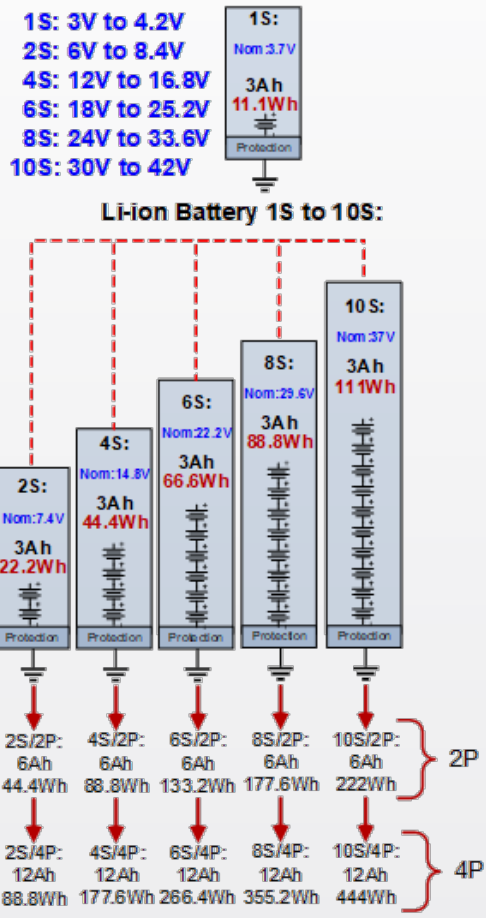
1S: 3V to 4.2V
2S: 6V to 8.4V
4S: 12V to 16.8V
6S: 18V to 25.2V
8S: 24V to 33.6V
10S: 30V to 42V

1S:
Nom:3.7V
3Ah
11.1Wh
Protection

Li-ion Battery 1S to 10S:

2S:
Nom:7.4V
3Ah
22.2Wh
Protection

4S:
Nom:14.8V
3Ah
44.4Wh
Protection

6S:
Nom:22.2V
3Ah
66.6Wh
Protection

8S:
Nom:29.6V
3Ah
88.8Wh
Protection

10S:
Nom:37V
3Ah
111Wh
Protection

2S/2P: 6Ah 44.4Wh
4S/2P: 6Ah 88.8Wh
6S/2P: 6Ah 133.2Wh
8S/2P: 6Ah 177.6Wh
10S/2P: 6Ah 222Wh
2P

2S/4P: 12Ah 88.8Wh
4S/4P: 12Ah 177.6Wh
6S/4P: 12Ah 266.4Wh
8S/4P: 12Ah 355.2Wh
10S/4P: 12Ah 444Wh
4P